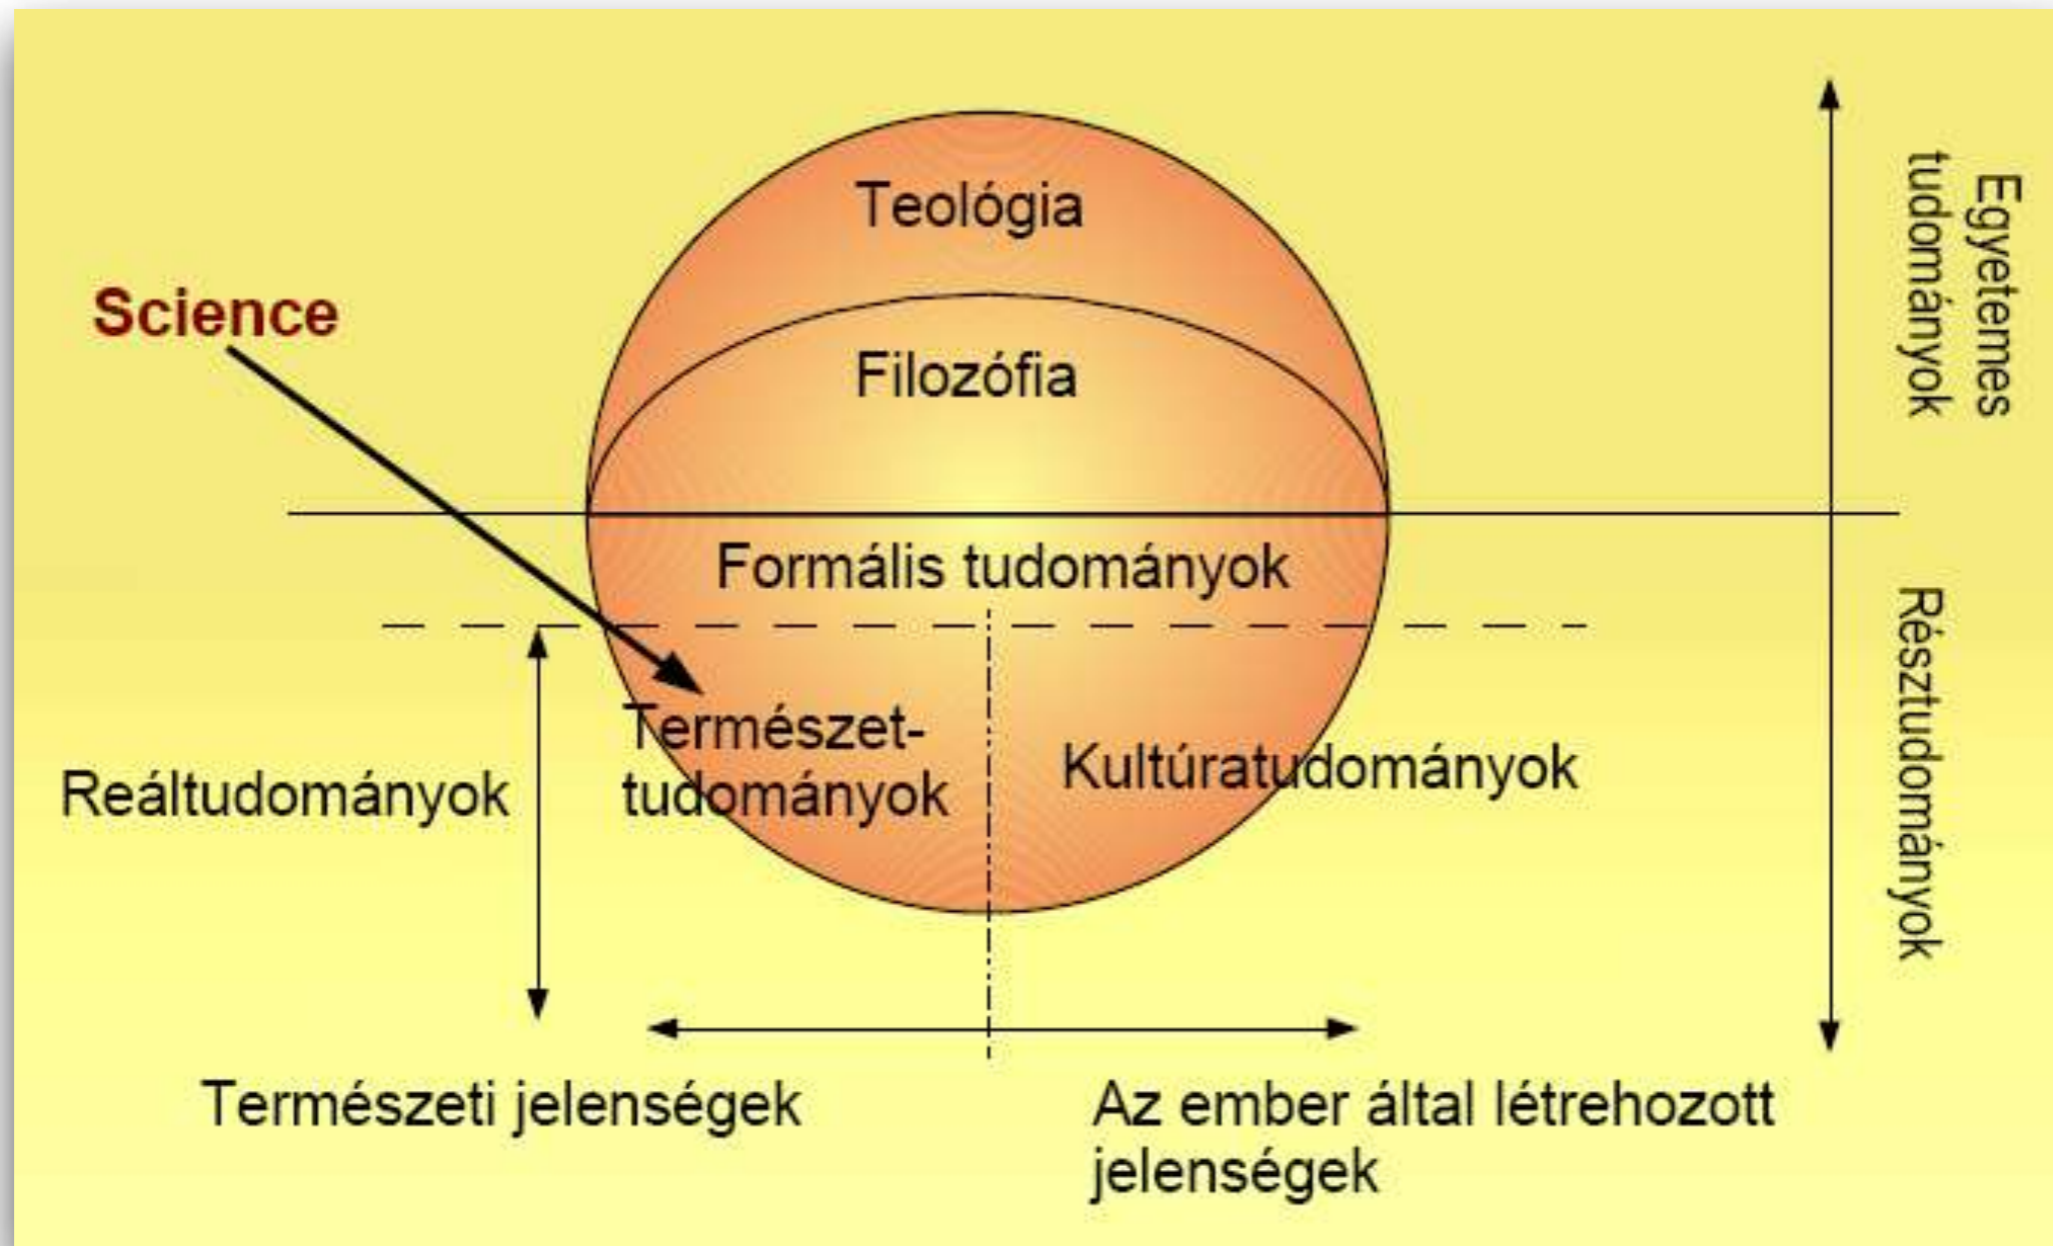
Teológia

Science

Filozófia

Egyetemes tudományok

Formális tudományok

Résztudományok

Reáltudományok

Természettudományok

Kultúratudományok

Természeti jelenségek

Az ember által létrehozott jelenségek